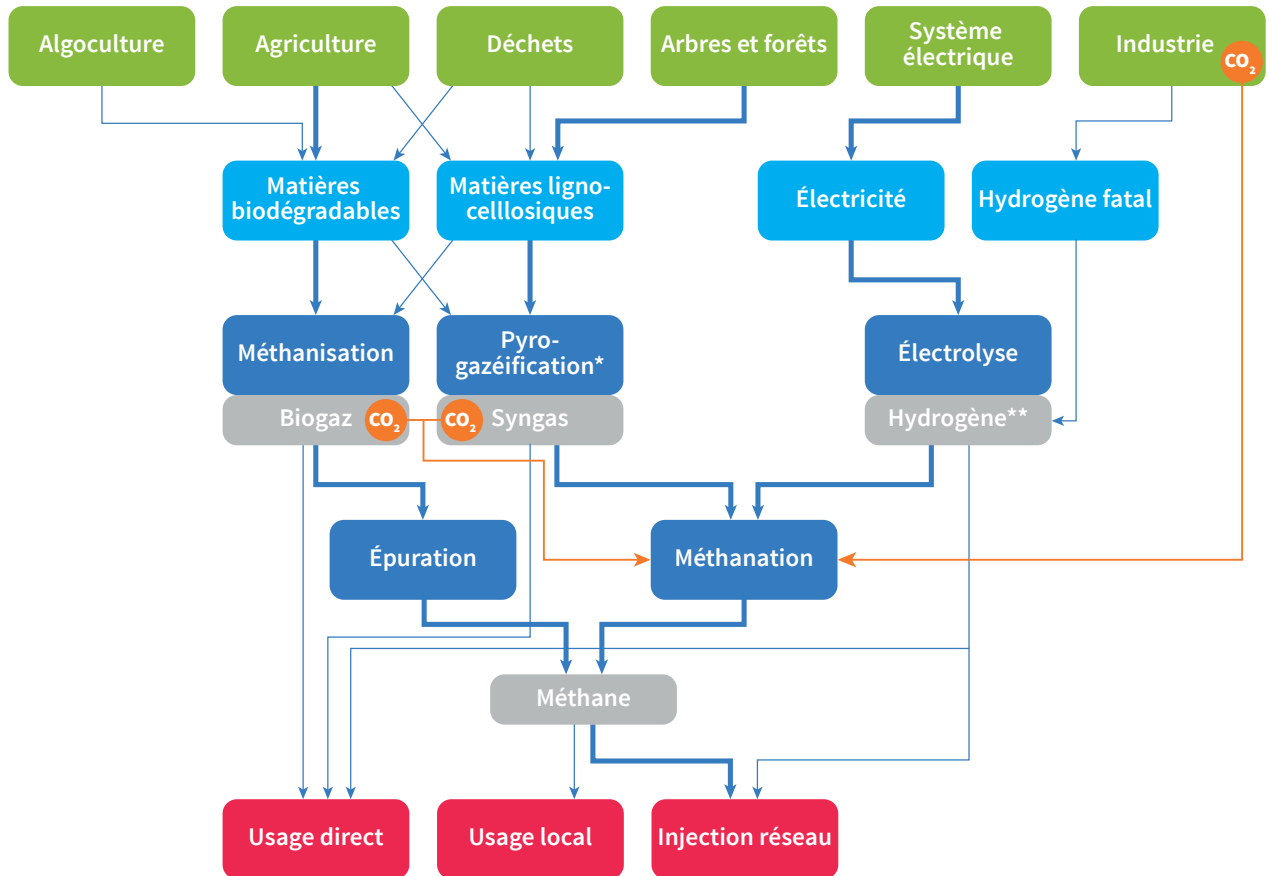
Algoculture

Agriculture

Déchets

Arbres et forêts

Système électrique

Industrie $CO_2$

Matières biodégradables

Matières ligno-celllosiques

Électricité

Hydrogène fatal

Méthanisation

Pyro-gazéification*

Électrolyse

Biogaz $CO_2$

$CO_2$ Syngas

Hydrogène**

Épuration

Méthanation

Méthane

Usage direct

Usage local

Injection réseau